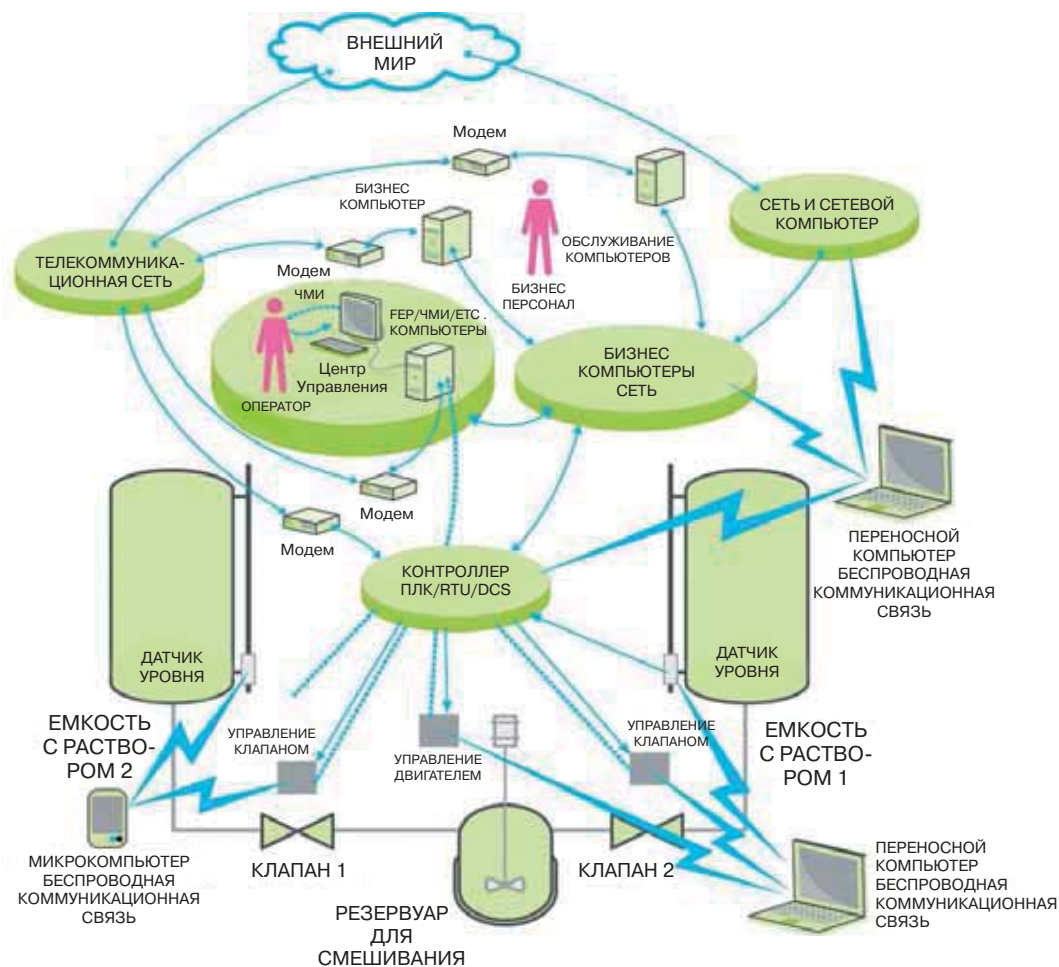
ВНЕШНИЙ МИР

Модем

БИЗНЕС КОМПЬЮТЕР

СЕТЬ И СЕТЕВОЙ КОМПЬЮТЕР

ОБСЛУЖИВАНИЕ КОМПЬЮТЕРОВ

ТЕЛЕКОММУНИКАЦИОННАЯ СЕТЬ

Модем

ЧМИ

БИЗНЕС ПЕРСОНАЛ

FEP/ЧМИ/ETC . КОМПЬЮТЕРЫ

Центр Управления

ОПЕРАТОР

БИЗНЕС КОМПЬЮТЕРЫ СЕТЬ

Модем

Модем

ПЕРЕНОСНОЙ КОМПЬЮТЕР БЕСПРОВОДНАЯ КОММУНИКАЦИОННАЯ СВЯЗЬ

КОНТРОЛЛЕР ПЛК/RTU/DCS

ДАТЧИК УРОВНЯ

ДАТЧИК УРОВНЯ

ЕМКОСТЬ С РАСТВОРОМ 2

УПРАВЛЕНИЕ КЛАПАНОМ

УПРАВЛЕНИЕ ДВИГАТЕЛЕМ

УПРАВЛЕНИЕ КЛАПАНОМ

ЕМКОСТЬ С РАСТВОРОМ 1

МИКРОКОМПЬЮТЕР БЕСПРОВОДНАЯ КОММУНИКАЦИОННАЯ СВЯЗЬ

КЛАПАН 1

КЛАПАН 2

ПЕРЕНОСНОЙ КОМПЬЮТЕР БЕСПРОВОДНАЯ КОММУНИКАЦИОННАЯ СВЯЗЬ

РЕЗЕРВУАР ДЛЯ СМЕШИВАНИЯ